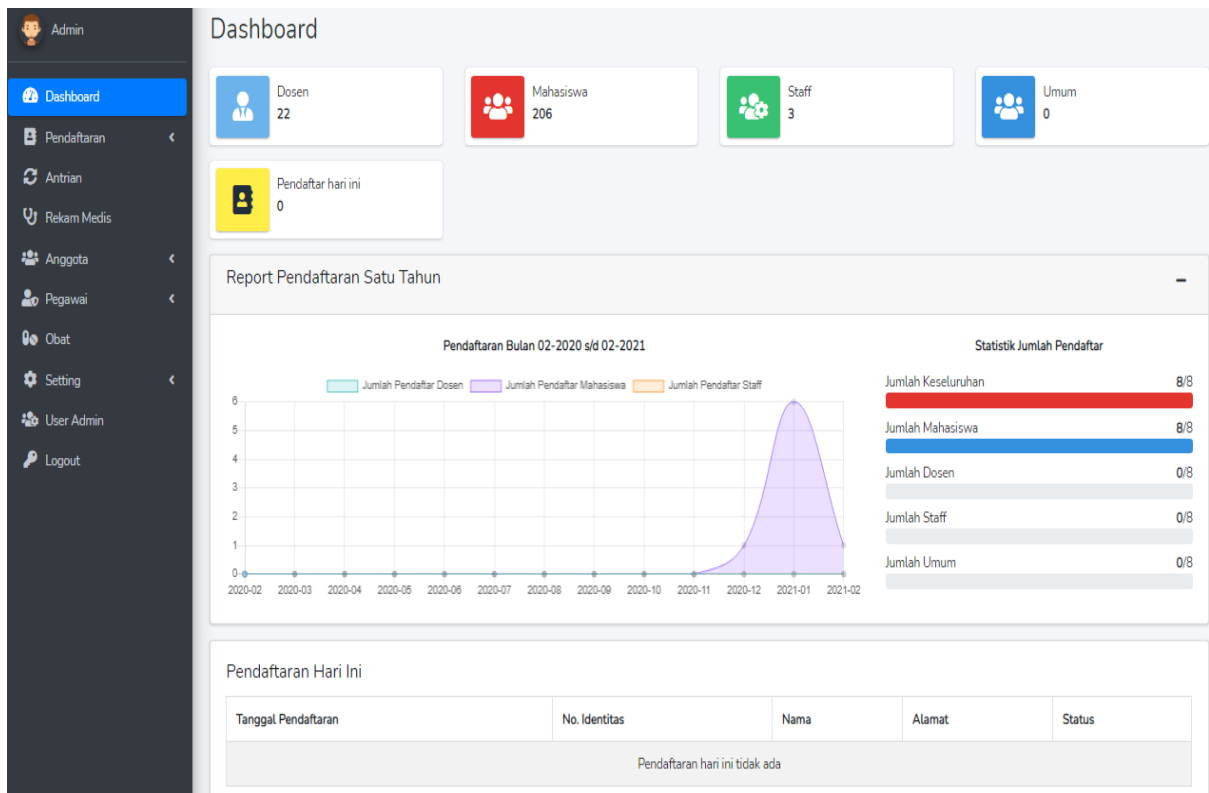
Admin

Dashboard
Pendaftaran
Antrian
Rekam Medis
Anggota
Pegawai
Obat
Setting
User Admin
Logout

Dashboard

Dosen
22

Mahasiswa
206

Staff
3

Umum
0

Pendaftar hari ini
0

Report Pendaftaran Satu Tahun

Pendaftaran Bulan 02-2020 s/d 02-2021

Jumlah Pendaftar Dosen  Jumlah Pendaftar Mahasiswa  Jumlah Pendaftar Staff

6
5
4
3
2
1
0

2020-02 2020-03 2020-04 2020-05 2020-06 2020-07 2020-08 2020-09 2020-10 2020-11 2020-12 2021-01 2021-02

Statistik Jumlah Pendaftar

Jumlah Keseluruhan 8/8
Jumlah Mahasiswa 8/8
Jumlah Dosen 0/8
Jumlah Staff 0/8
Jumlah Umum 0/8

Pendaftaran Hari Ini

| Tanggal Pendaftaran | No. Identitas | Nama | Alamat | Status |
|---|---|---|---|---|
| Pendaftaran hari ini tidak ada | | | | |